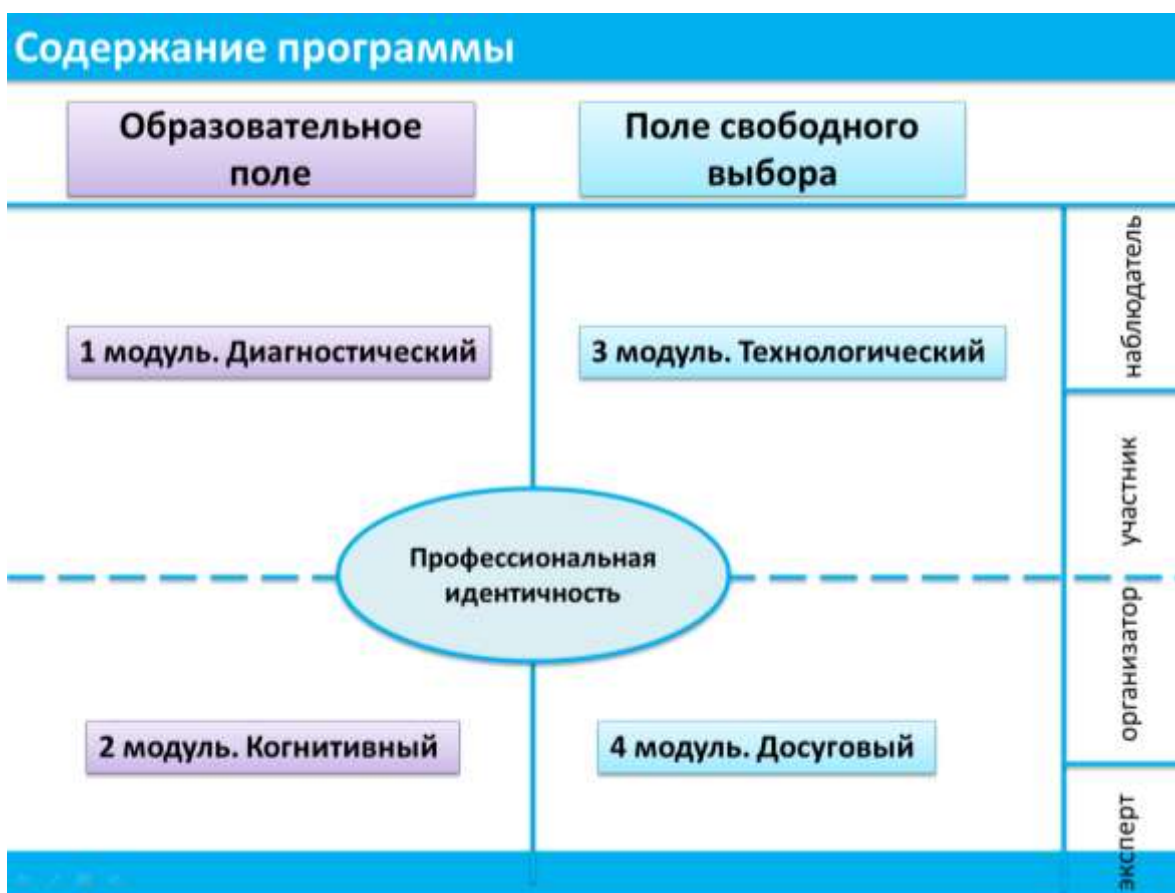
Содержание программы

Образовательное поле

Поле свободного выбора

наблюдатель

участник

организатор

эксперт

1 модуль. Диагностический

3 модуль. Технологический

Профессиональная идентичность

2 модуль. Когнитивный

4 модуль. Досуговый